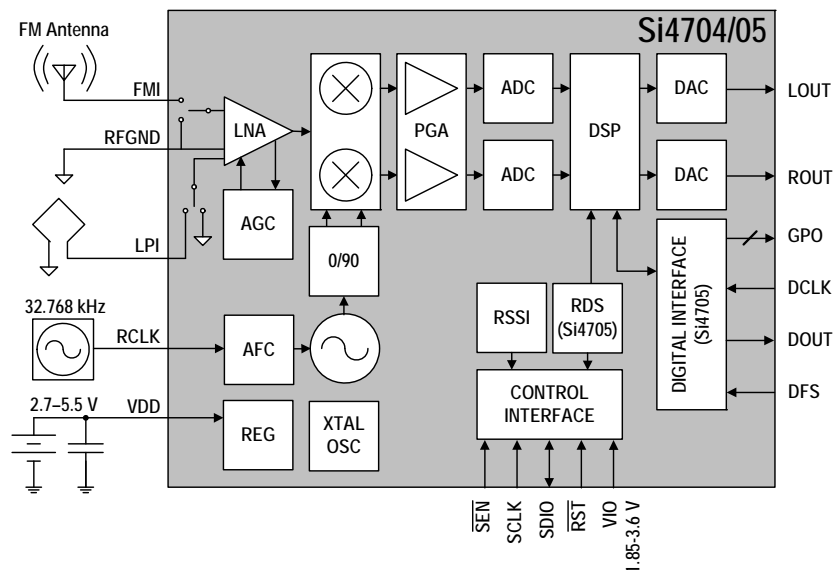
FM Antenna

Si4704/05

FMI

RFGND

LNA

PGA

ADC

ADC

DSP

DAC

DAC

LOUT

ROUT

AGC

0/90

LPI

GPO

DIGITAL INTERFACE (Si4705)

DCLK

DOUT

DFS

32.768 kHz

RCLK

AFC

RSSI

RDS (Si4705)

CONTROL INTERFACE

2.7–5.5 V

VDD

REG

XTAL OSC

$\overline{SEN}$

SCLK

SDIO

$\overline{RST}$

VIO 1.85-3.6 V